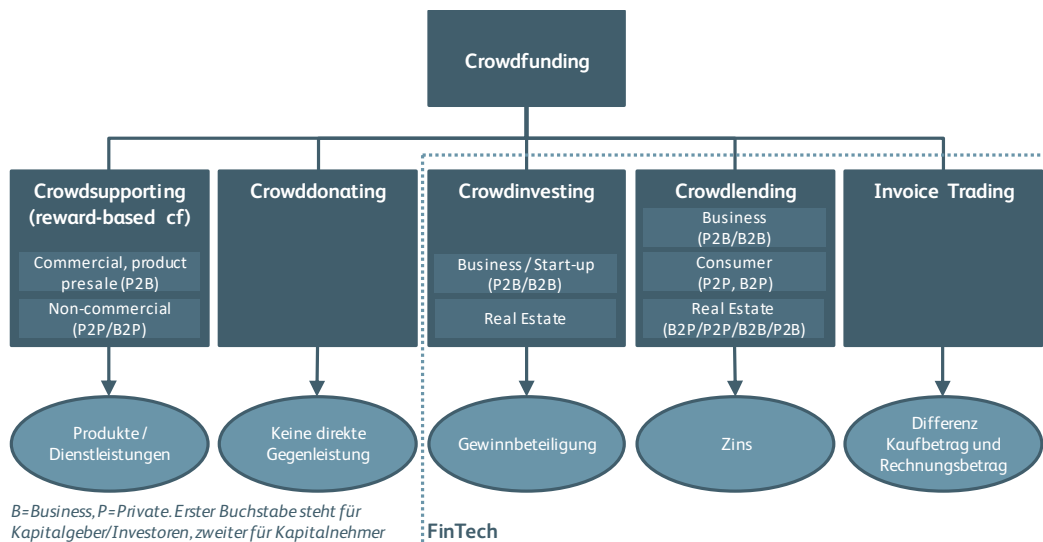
Crowdfunding

Crowdsupporting (reward-based cf)

Commercial, product presale (P2B)

Non-commercial (P2P/B2P)

Produkte / Dienstleistungen

Crowddonating

Keine direkte Gegenleistung

Crowdinvesting

Business / Start-up (P2B/B2B)

Real Estate

Gewinnbeteiligung

Crowdlending

Business (P2B/B2B)

Consumer (P2P, B2P)

Real Estate (B2P/P2P/B2B/P2B)

Zins

Invoice Trading

Differenz Kaufbetrag und Rechnungsbetrag

B=Business, P=Private. Erster Buchstabe steht für Kapitalgeber/Investoren, zweiter für Kapitalnehmer

FinTech